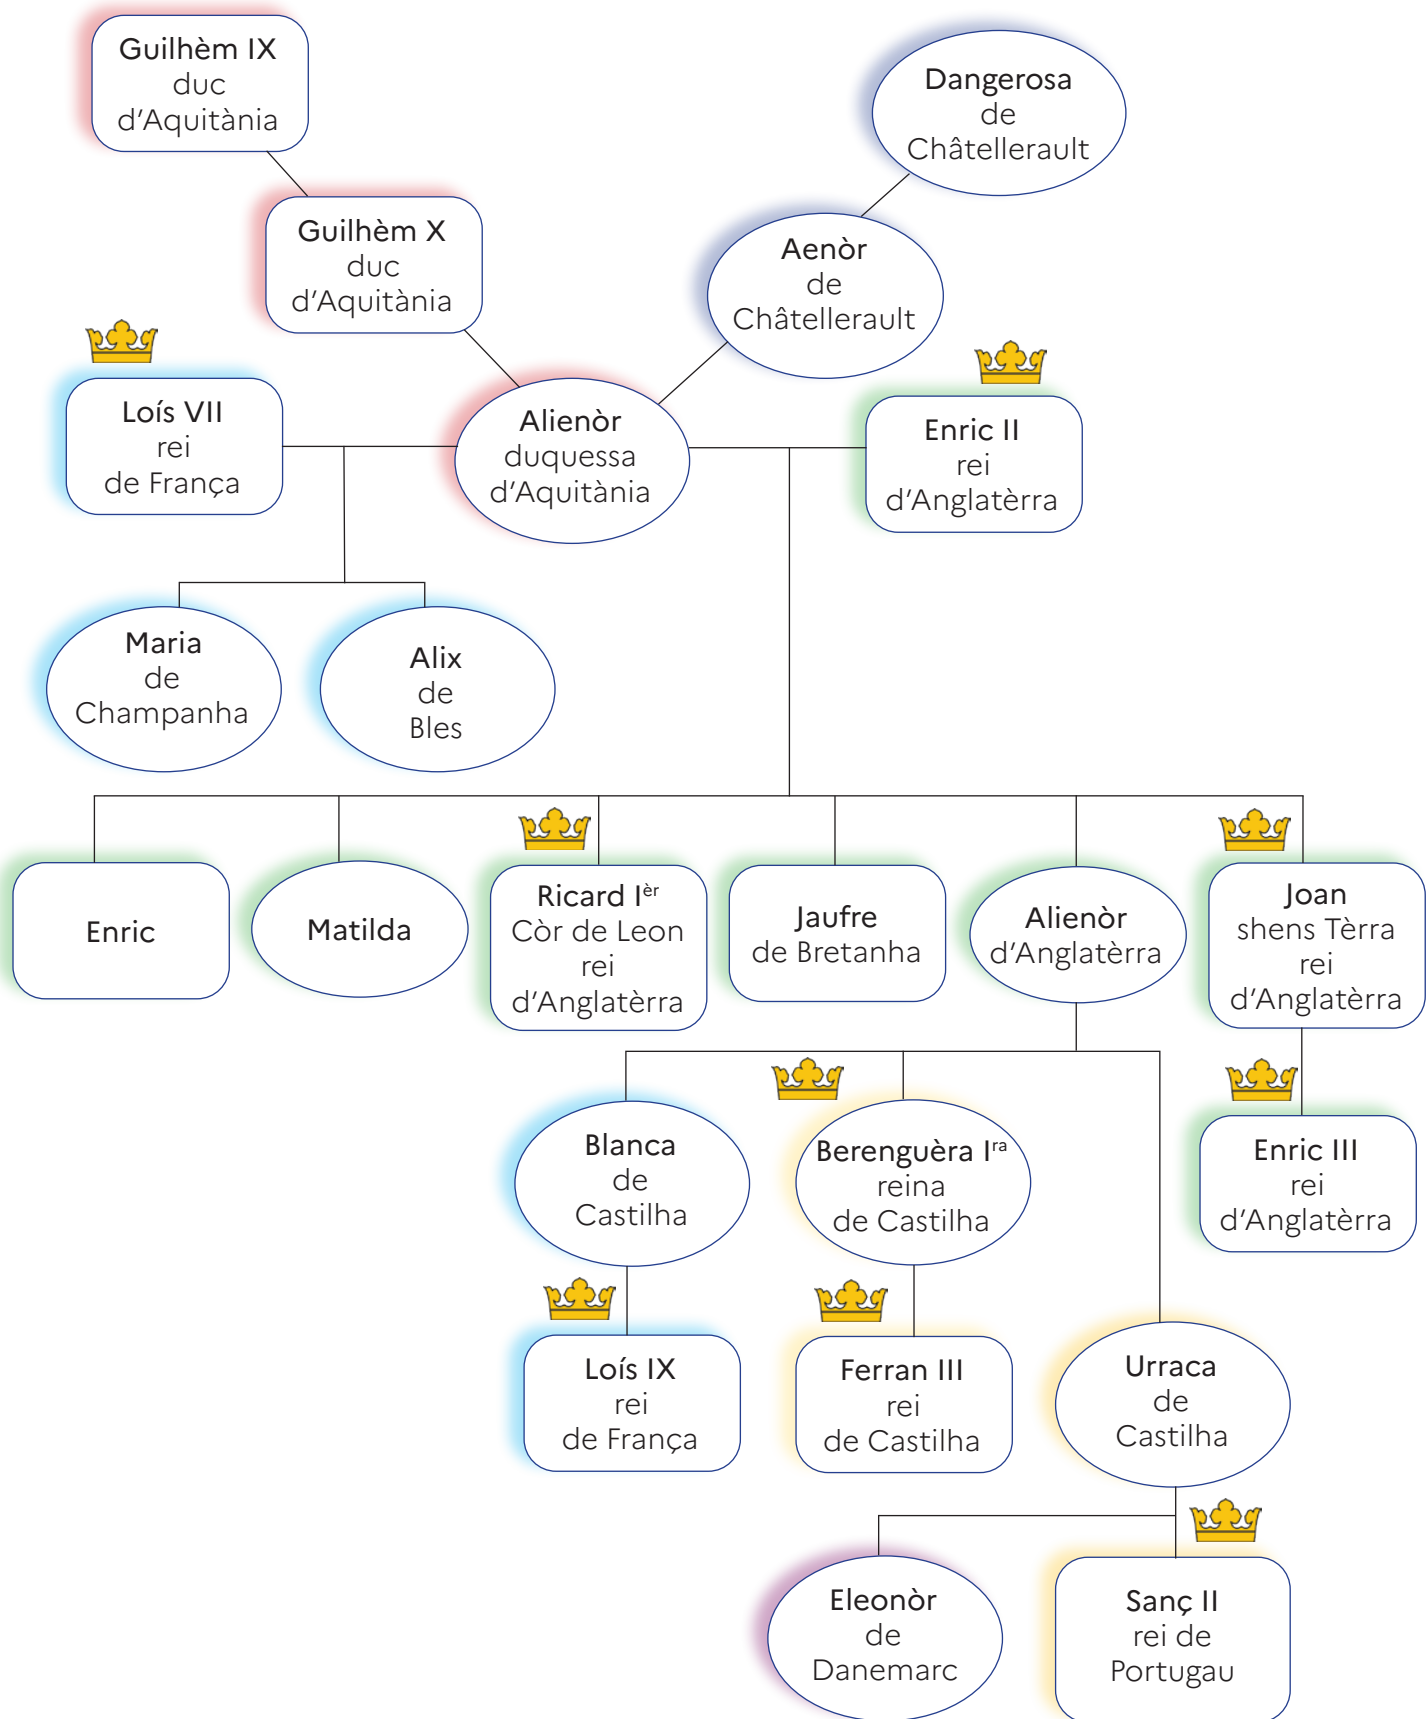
Guilhèm IX
duc
d'Aquitània

Dangerosa
de
Châtellerault

Guilhèm X
duc
d'Aquitània

Aenòr
de
Châtellerault

Loís VII
rei
de França

Alienòr
duquessa
d'Aquitània

Enric II
rei
d'Anglatèrra

Maria
de
Champanha

Alix
de
Bles

Enric

Matilda

Ricard I$^{èr}$
Còr de Leon
rei
d'Anglatèrra

Jaufre
de Bretanha

Alienòr
d'Anglatèrra

Joan
shens Tèrra
rei
d'Anglatèrra

Blanca
de
Castilha

Berenguèra I$^{ra}$
reina
de Castilha

Enric III
rei
d'Anglatèrra

Loís IX
rei
de França

Ferran III
rei
de Castilha

Urraca
de
Castilha

Eleonòr
de
Danemarc

Sanç II
rei de
Portugau